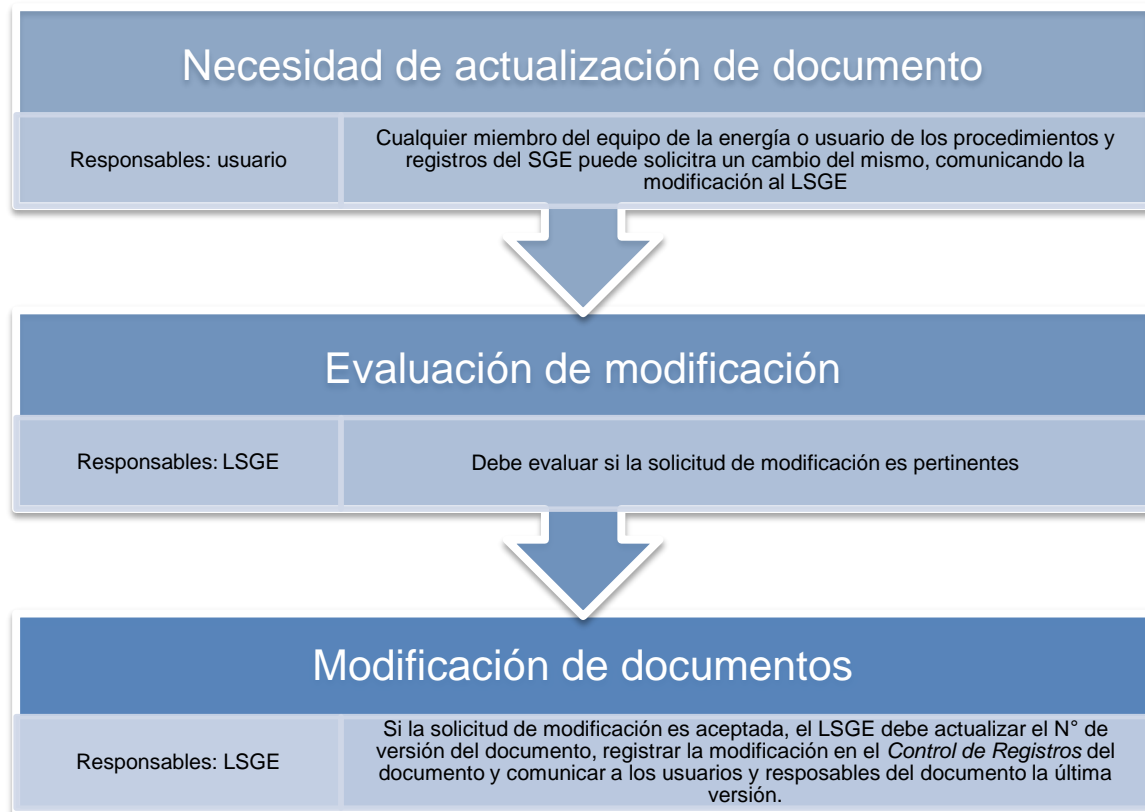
Necesidad de actualización de documento

Responsables: usuario

Cualquier miembro del equipo de la energía o usuario de los procedimientos y registros del SGE puede solicitra un cambio del mismo, comunicando la modificación al LSGE

Evaluación de modificación

Responsables: LSGE

Debe evaluar si la solicitud de modificación es pertinentes

Modificación de documentos

Responsables: LSGE

Si la solicitud de modificación es aceptada, el LSGE debe actualizar el N° de versión del documento, registrar la modificación en el *Control de Registros* del documento y comunicar a los usuarios y resposables del documento la última versión.